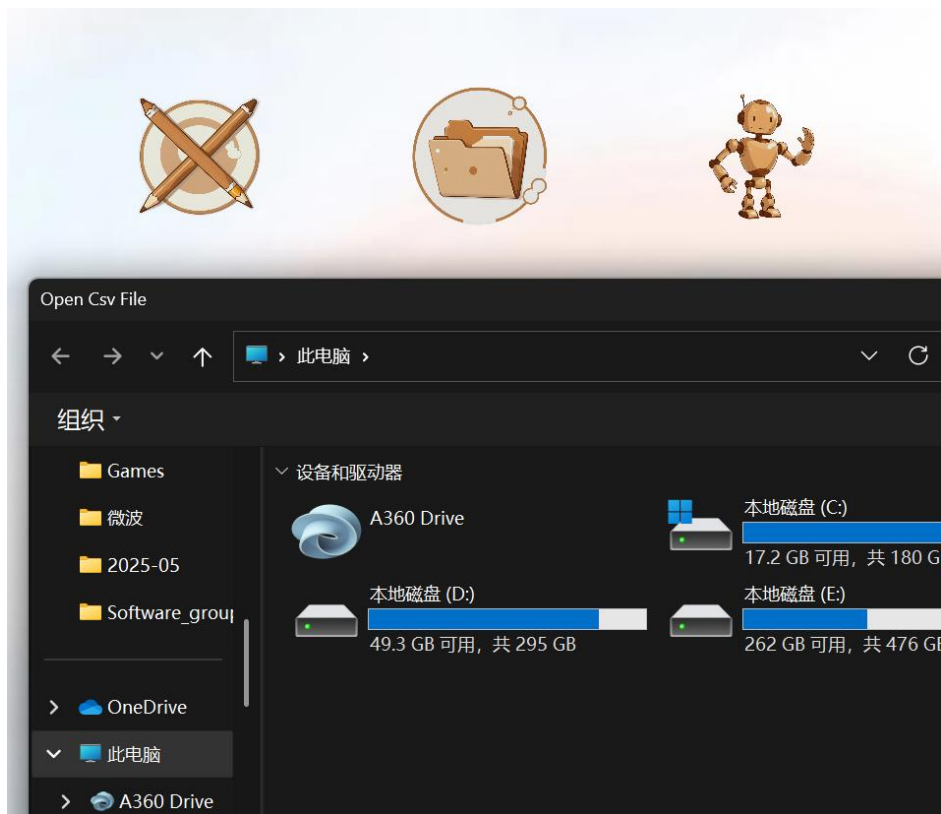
Open Csv File

此电脑 >

组织

Games

微波

2025-05

Software_grou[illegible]

OneDrive

此电脑

A360 Drive

设备和驱动器

A360 Drive

本地磁盘 (C:)

17.2 GB 可用，共 180 G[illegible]

本地磁盘 (D:)

49.3 GB 可用，共 295 GB

本地磁盘 (E:)

262 GB 可用，共 476 G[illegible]